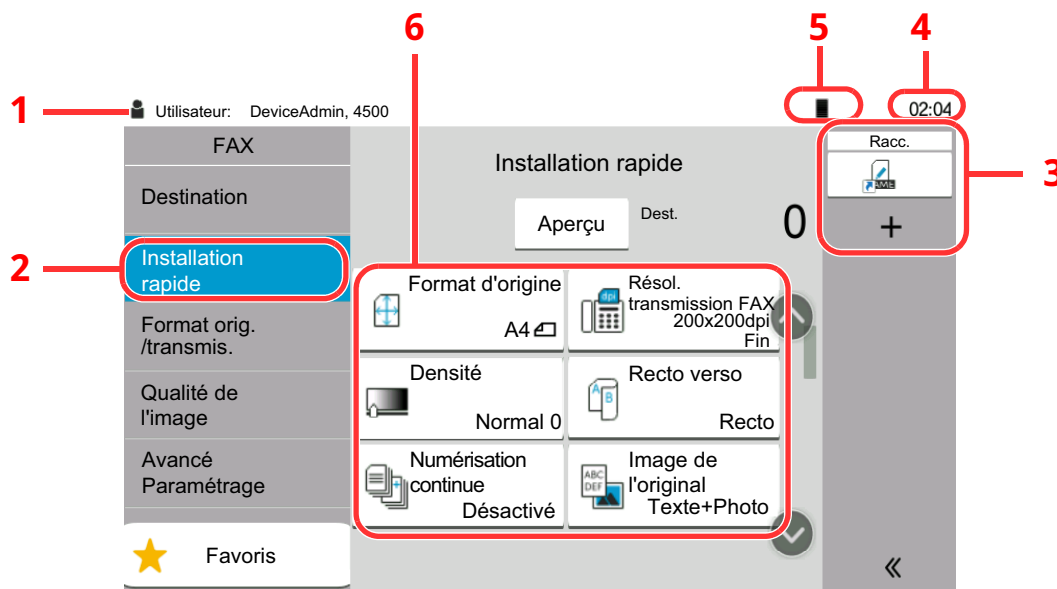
1
Utilisateur: DeviceAdmin, 4500
6
5
4
02:04
3
2
FAX
Destination
Installation rapide
Format orig. /transmis.
Qualité de l'image
Avancé Paramétrage
Favoris
Installation rapide
Aperçu
Dest.
0
Racc.
+
Format d'origine
A4
Résol. transmission FAX 200x200dpi Fin
Densité
Normal 0
Recto verso
Recto
Numérisation continue
Désactivé
Image de l'original
Texte+Photo
«